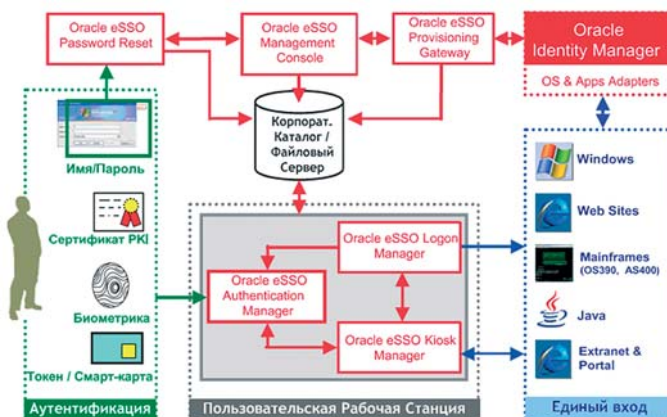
Oracle eSSO Password Reset

Oracle eSSO Management Console

Oracle eSSO Provisioning Gateway

Oracle Identity Manager

OS & Apps Adapters

Корпорат. Каталог / Файловый Сервер

Имя/Пароль

Сертификат PKI

Биометрика

Токен / Смарт-карта

Аутентификация

Oracle eSSO Logon Manager

Oracle eSSO Authentication Manager

Oracle eSSO Kiosk Manager

Пользовательская Рабочая Станция

Windows

Web Sites

Mainframes (OS390, AS400)

Java

Extranet & Portal

Единый вход